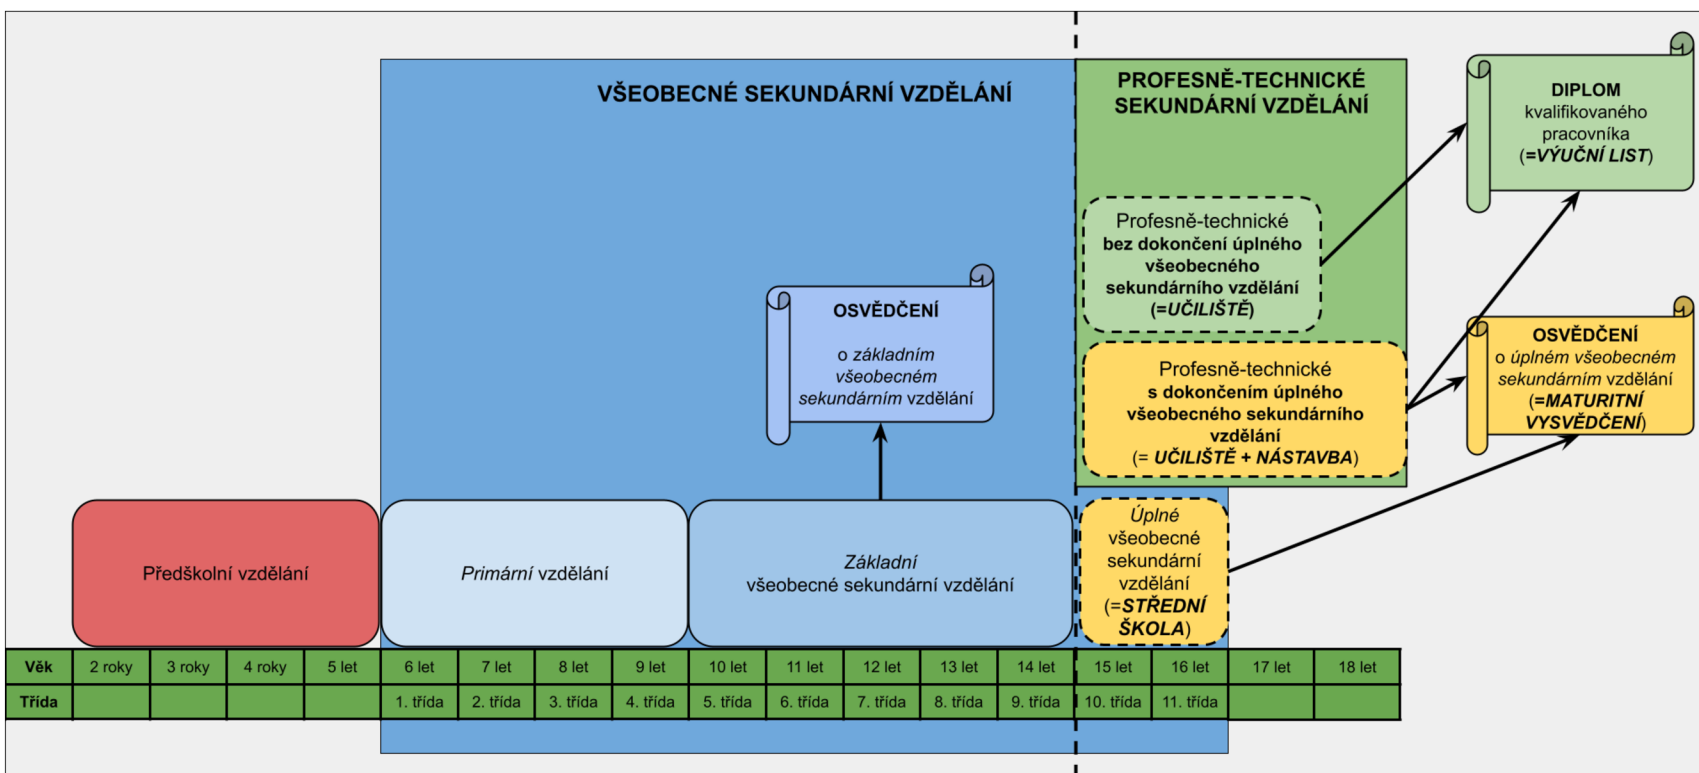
VŠEOBECNÉ SEKUNDÁRNÍ VZDĚLÁNÍ

PROFESNĚ-TECHNICKÉ SEKUNDÁRNÍ VZDĚLÁNÍ

DIPLOM kvalifikovaného pracovníka (=VÝUČNÍ LIST)

Profesně-technické bez dokončení úplného všeobecného sekundárního vzdělání (=UČILIŠTĚ)

OSVĚDČENÍ o základním všeobecném sekundárním vzdělání

Profesně-technické s dokončením úplného všeobecného sekundárního vzdělání (= UČILIŠTĚ + NÁSTAVBA)

OSVĚDČENÍ o úplném všeobecném sekundárním vzdělání (=MATURITNÍ VYSVĚDČENÍ)

Předškolní vzdělání

Primární vzdělání

Základní všeobecné sekundární vzdělání

Úplné všeobecné sekundární vzdělání (=STŘEDNÍ ŠKOLA)

| Věk | 2 roky | 3 roky | 4 roky | 5 let | 6 let | 7 let | 8 let | 9 let | 10 let | 11 let | 12 let | 13 let | 14 let | 15 let | 16 let | 17 let | 18 let |
|---|---|---|---|---|---|---|---|---|---|---|---|---|---|---|---|---|---|
| Třída | | | | | 1. třída | 2. třída | 3. třída | 4. třída | 5. třída | 6. třída | 7. třída | 8. třída | 9. třída | 10. třída | 11. třída | | |